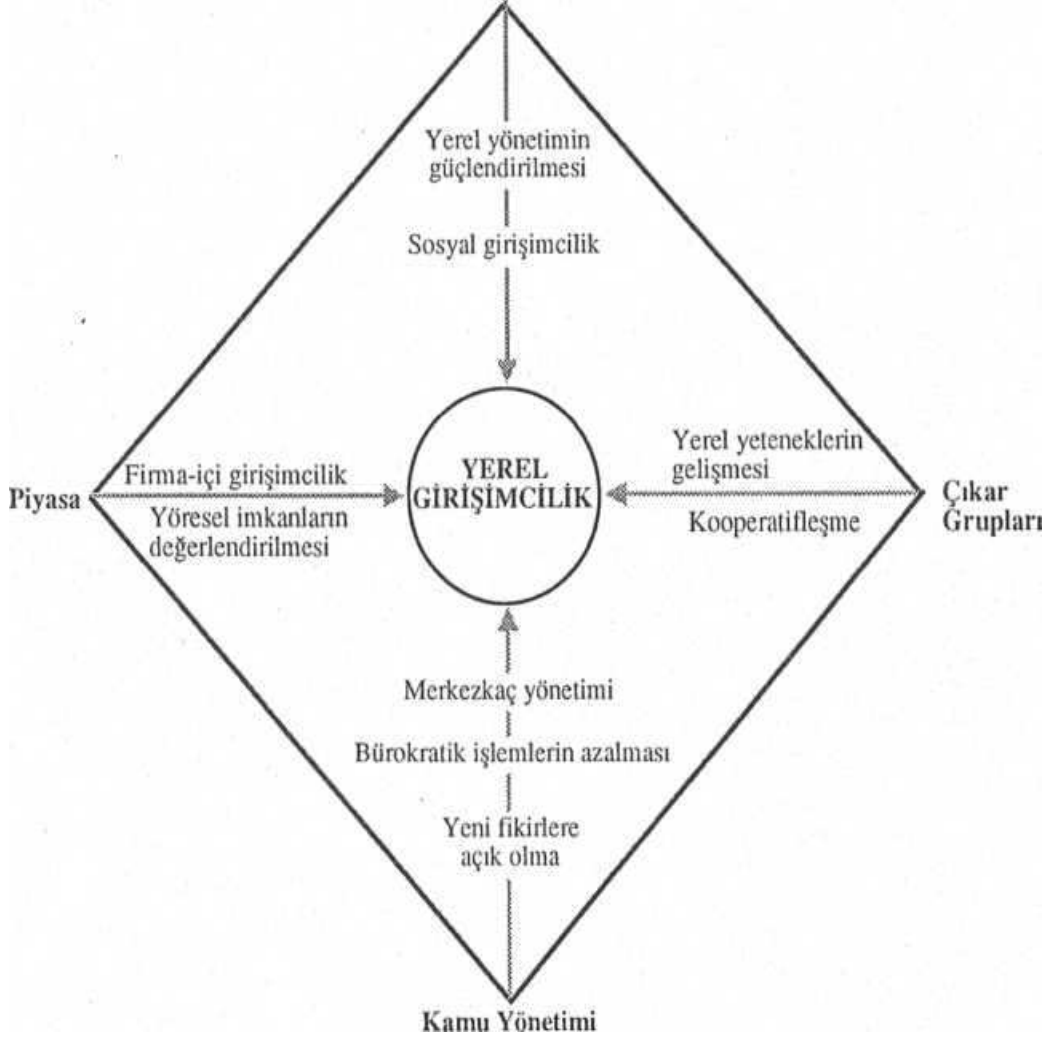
Yerel yönetimin güçlendirilmesi

Sosyal girişimcilik

Piyasa

Firma-içi girişimcilik

Yöresel imkanların değerlendirilmesi

YEREL GİRİŞİMCİLİK

Yerel yeteneklerin gelişmesi

Kooperatifleşme

Çıkar Grupları

Merkezkaç yönetimi

Bürokratik işlemlerin azalması

Yeni fikirlere açık olma

Kamu Yönetimi